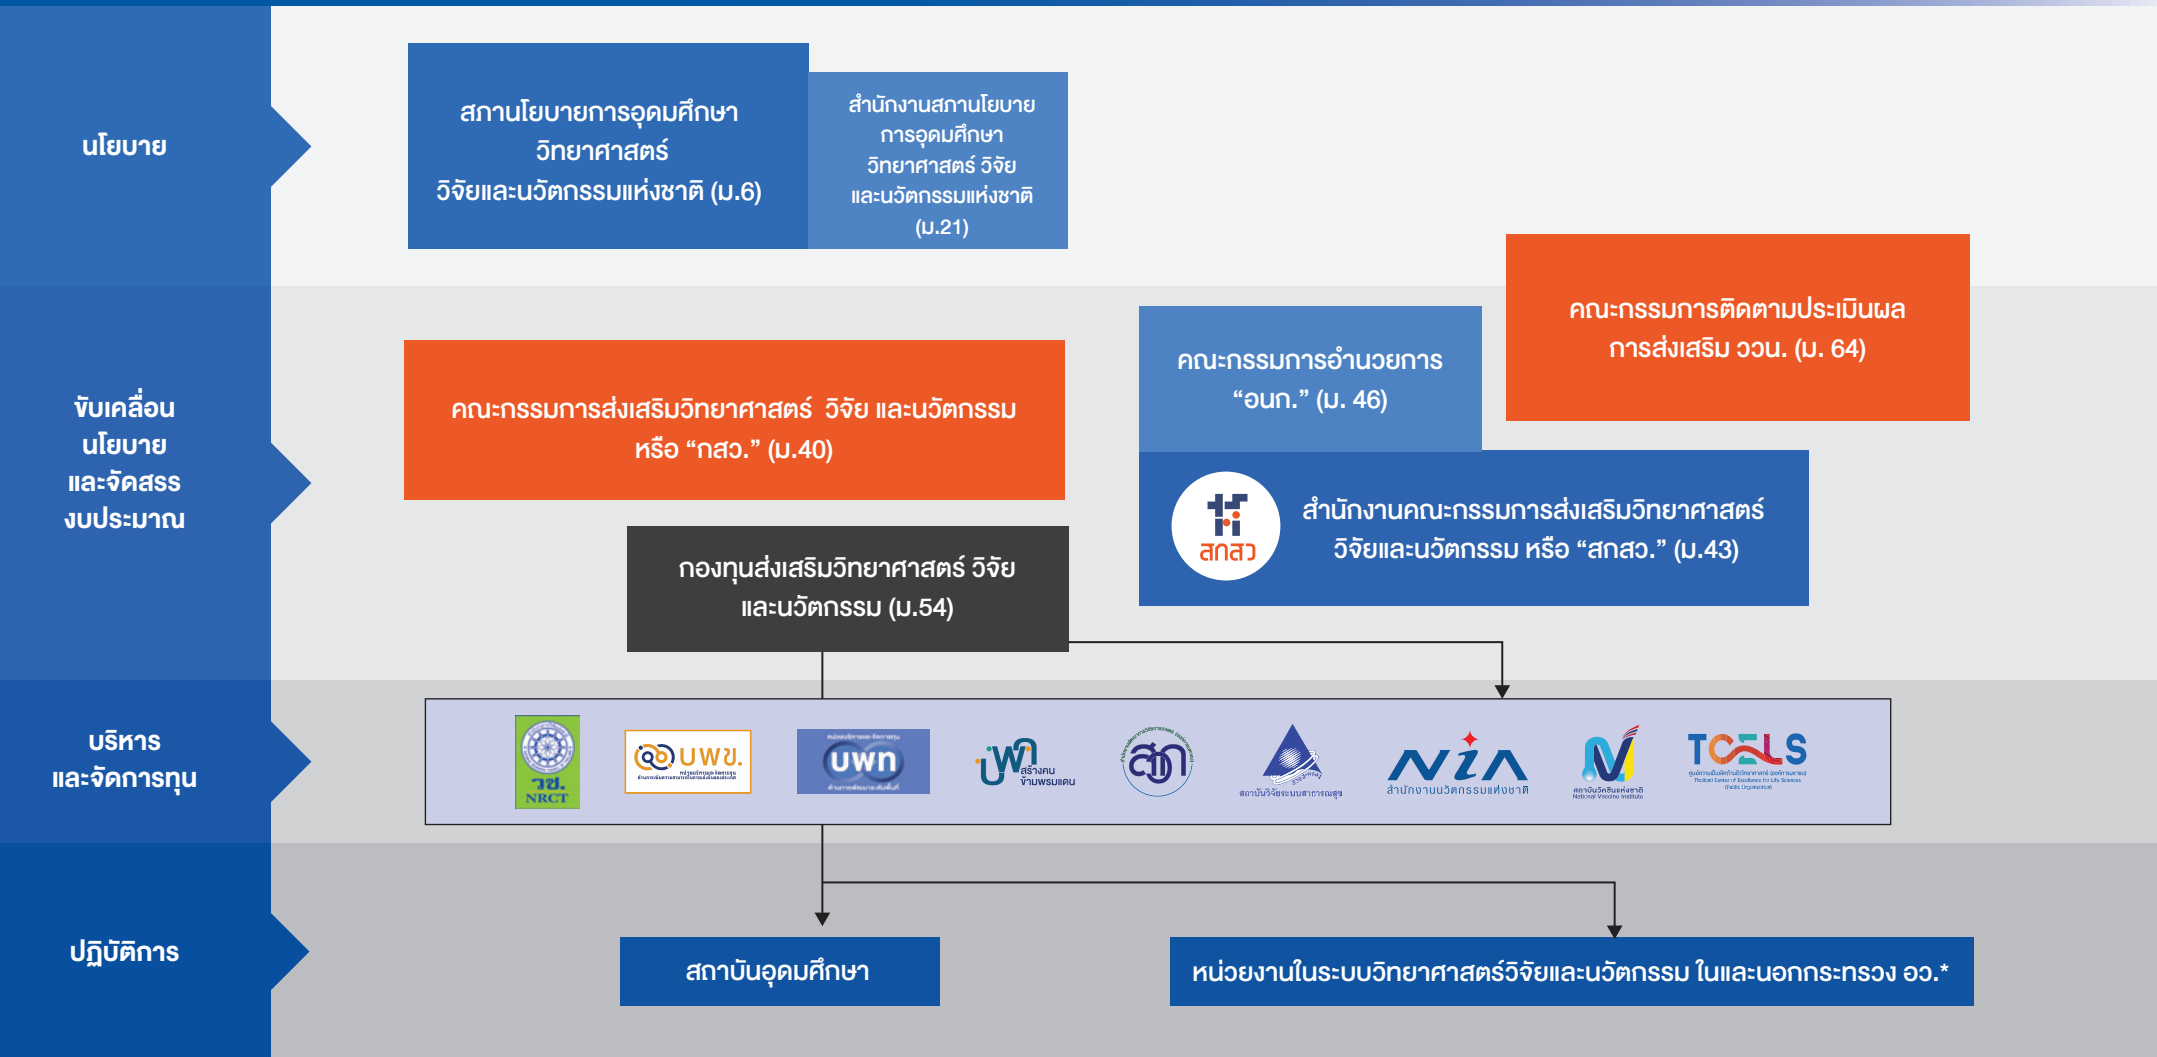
นโยบาย

สภานโยบายการอุดมศึกษา วิทยาศาสตร์ วิจัยและนวัตกรรมแห่งชาติ (ม.6)

สำนักงานสภานโยบาย การอุดมศึกษา วิทยาศาสตร์ วิจัย และนวัตกรรมแห่งชาติ (ม.21)

ขับเคลื่อน นโยบาย และจัดสรร งบประมาณ

คณะกรรมการส่งเสริมวิทยาศาสตร์ วิจัย และนวัตกรรม หรือ “กสว.” (ม.40)

คณะกรรมการอำนวยการ “อนก.” (ม. 46)

คณะกรรมการติดตามประเมินผล การส่งเสริม ววน. (ม. 64)

สกสว

สำนักงานคณะกรรมการส่งเสริมวิทยาศาสตร์ วิจัยและนวัตกรรม หรือ “สกสว.” (ม.43)

กองทุนส่งเสริมวิทยาศาสตร์ วิจัย และนวัตกรรม (ม.54)

บริหาร และจัดการทุน

วช. NRCT

บพข.

บพท

บพค สร้างคน ข้ามพรมแดน

สวก

สถาบันวิจัยระบบสาธารณสุข

NIA สำนักงานนวัตกรรมแห่งชาติ

สถาบันวัคซีนแห่งชาติ National Vaccine Institute

TCELS

ปฏิบัติการ

สถาบันอุดมศึกษา

หน่วยงานในระบบวิทยาศาสตร์วิจัยและนวัตกรรม ในและนอกกระทรวง อว.*